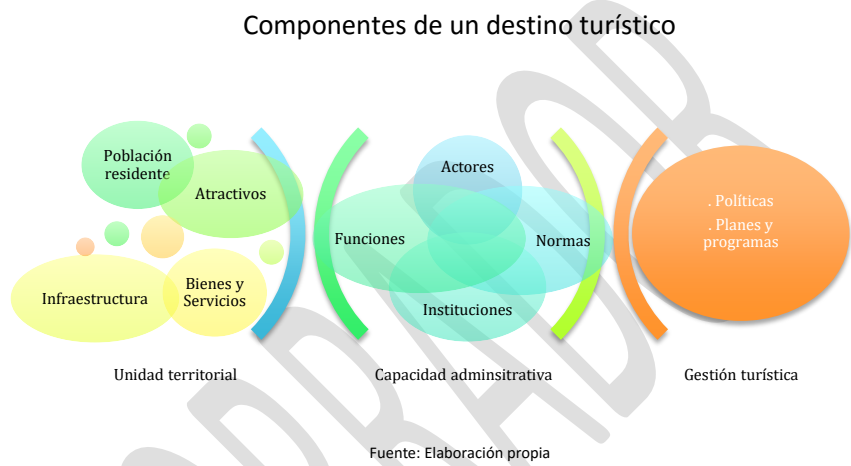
Componentes de un destino turístico

Población residente

Atractivos

Infraestructura

Bienes y Servicios

Actores

Funciones

Normas

Instituciones

. Políticas
. Planes y programas

Unidad territorial

Capacidad adminsitrativa

Gestión turística

Fuente: Elaboración propia